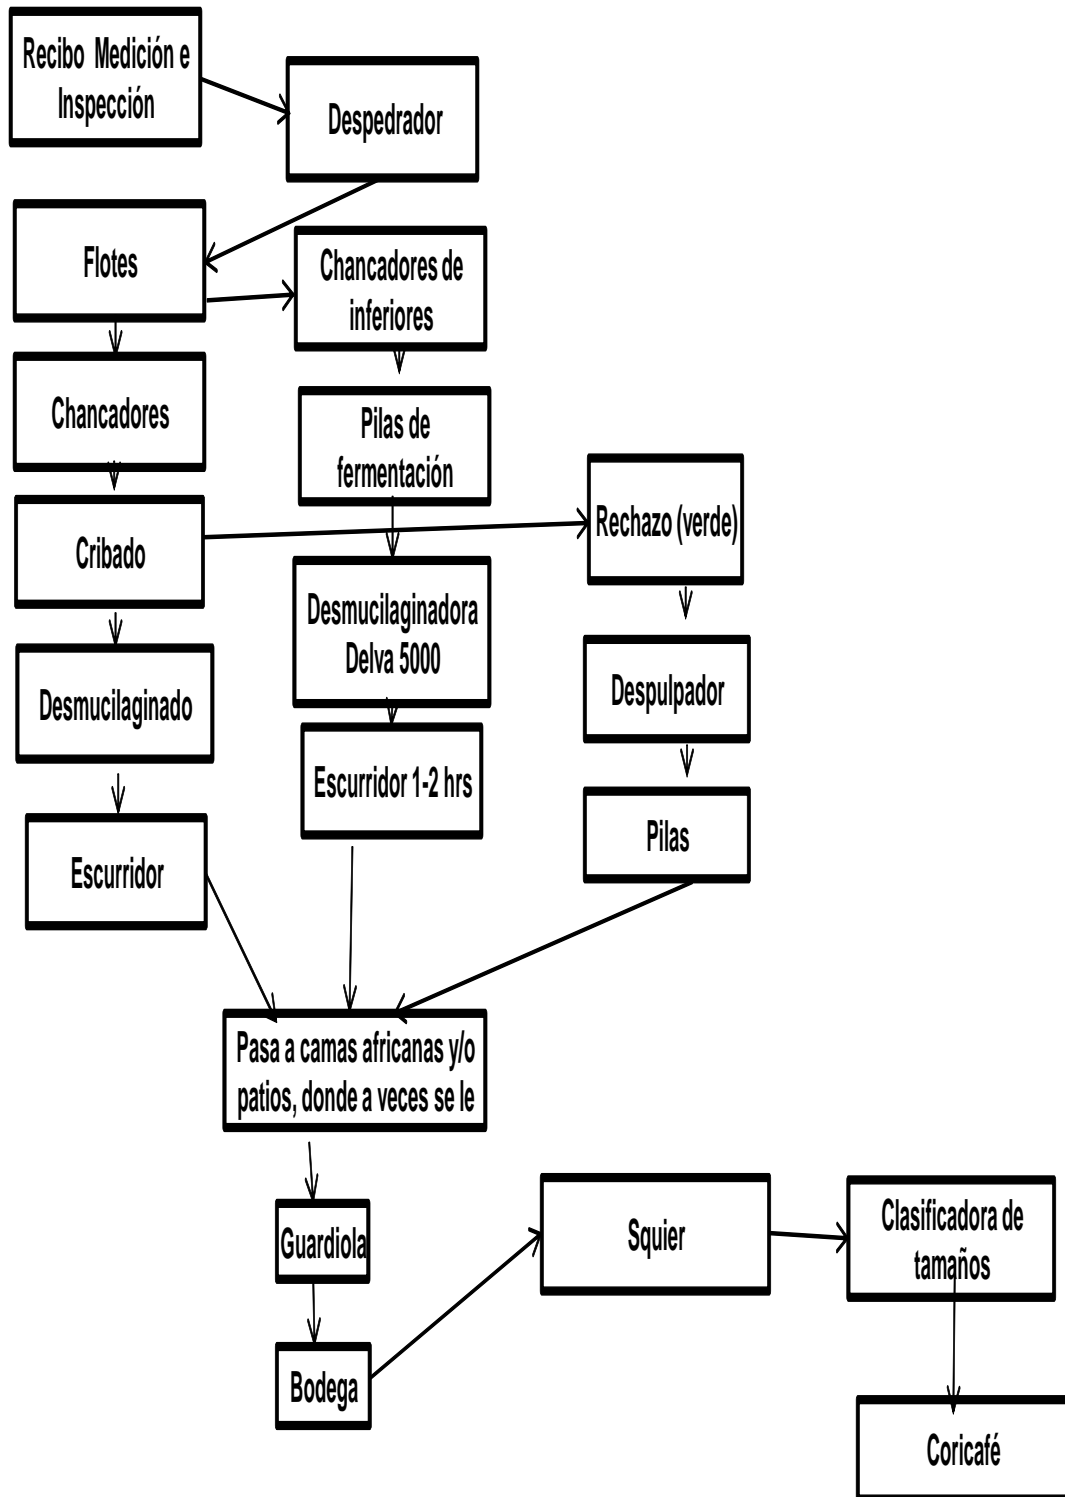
Recibo Medición e Inspección

Despedrador

Flotes

Chancadores de inferiores

Chancadores

Pilas de fermentación

Cribado

Rechazo (verde)

Desmucilaginadora Delva 5000

Desmucilaginado

Despulpador

Escurridor 1-2 hrs

Pilas

Escurridor

Pasa a camas africanas y/o patios, donde a veces se le

Guardiola

Squier

Clasificadora de tamaños

Bodega

Coricafé